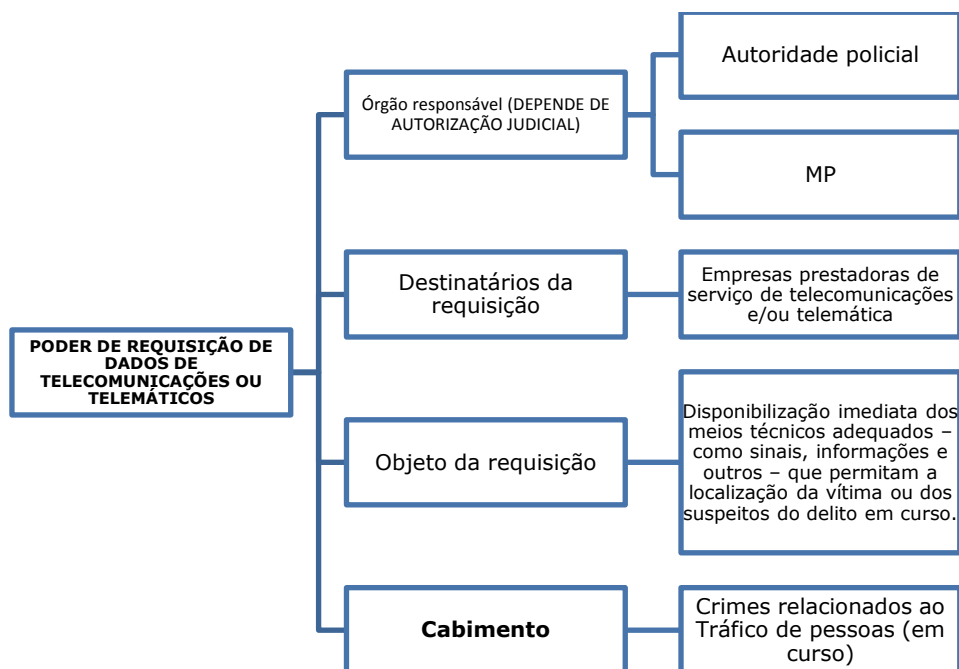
PODER DE REQUISIÇÃO DE DADOS DE TELECOMUNICAÇÕES OU TELEMÁTICOS

Órgão responsável (DEPENDE DE AUTORIZAÇÃO JUDICIAL)

Autoridade policial

MP

Destinatários da requisição

Empresas prestadoras de serviço de telecomunicações e/ou telemática

Objeto da requisição

Disponibilização imediata dos meios técnicos adequados – como sinais, informações e outros – que permitam a localização da vítima ou dos suspeitos do delito em curso.

Cabimento

Crimes relacionados ao Tráfico de pessoas (em curso)